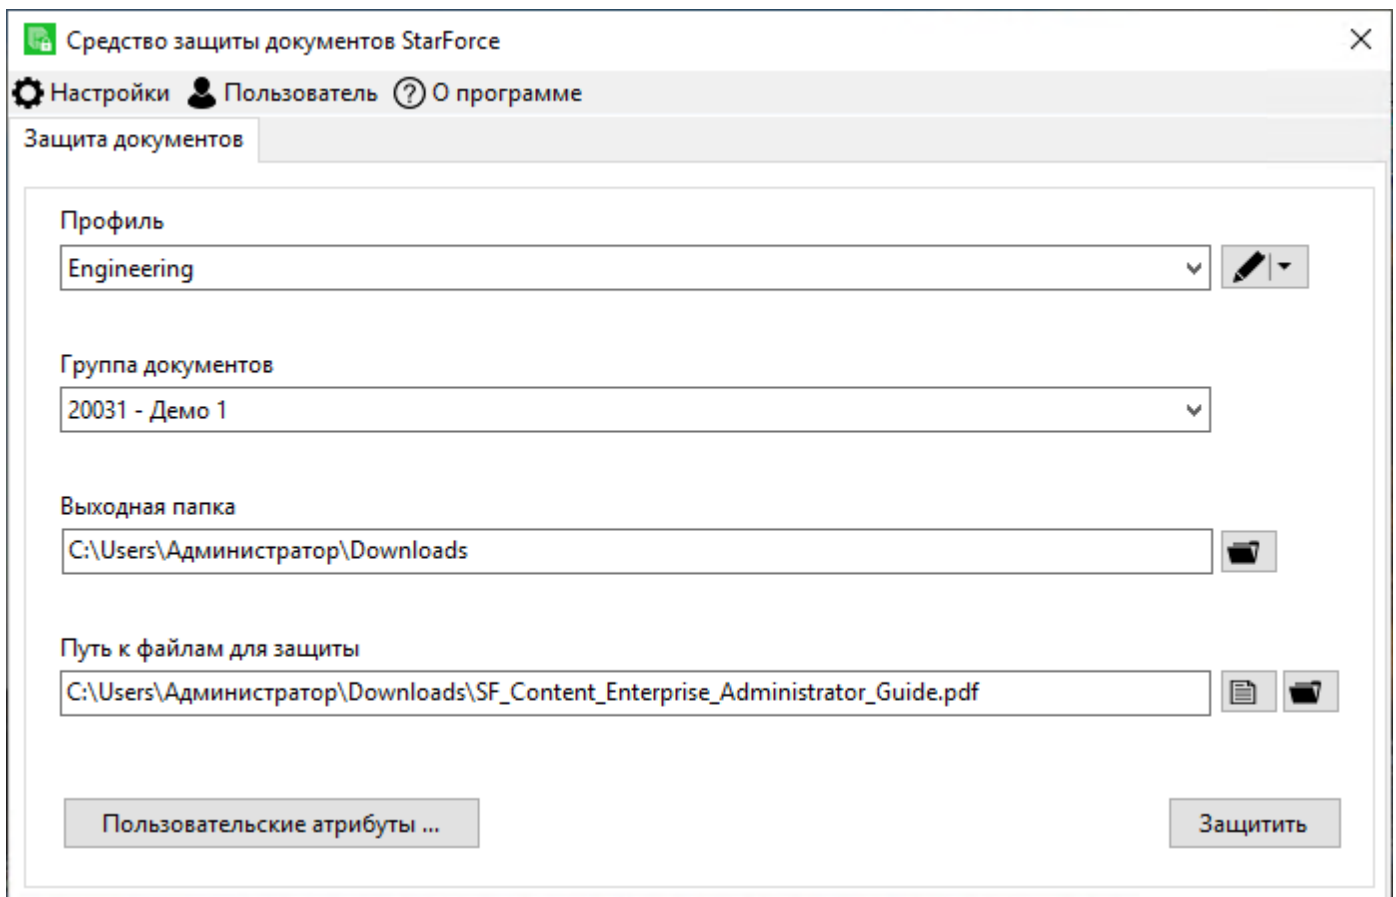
Средство защиты документов StarForce
×
Настройки Пользователь О программе
Защита документов

Профиль
Engineering

Группа документов
20031 - Демо 1

Выходная папка
C:\Users\Администратор\Downloads

Путь к файлам для защиты
C:\Users\Администратор\Downloads\SF_Content_Enterprise_Administrator_Guide.pdf

Пользовательские атрибуты ...
Защитить